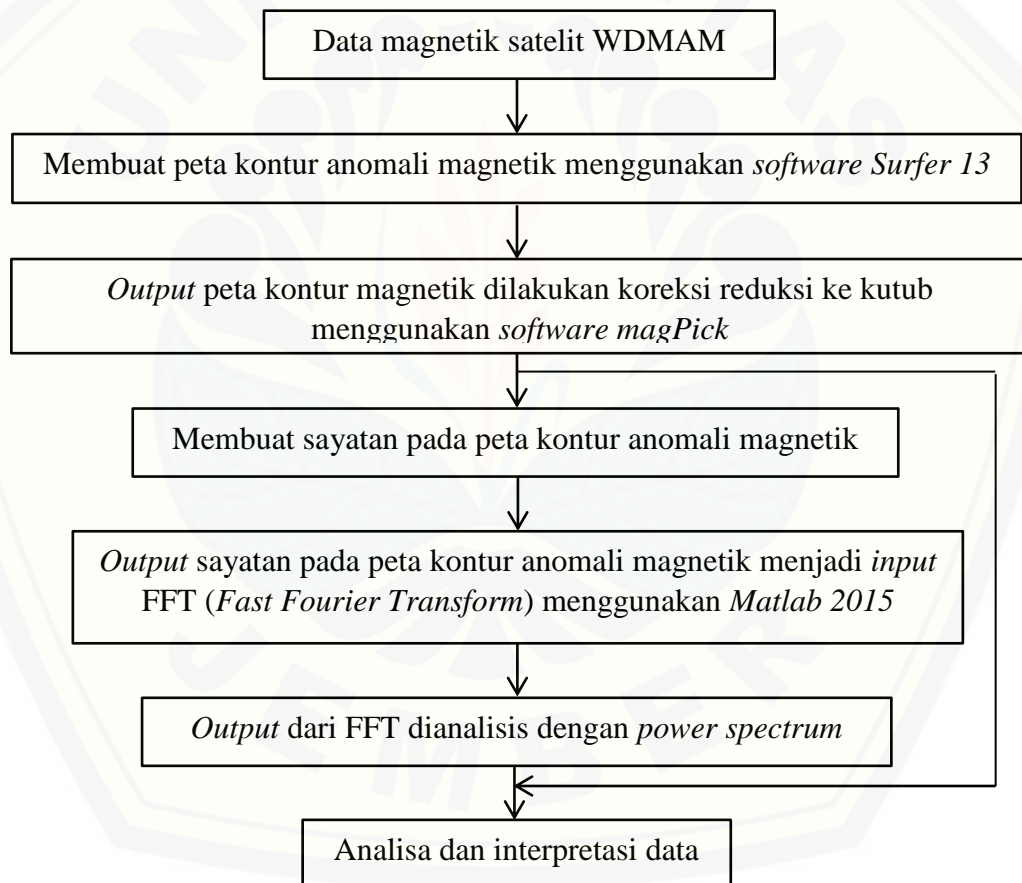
Data magnetik satelit WDMAM

Membuat peta kontur anomali magnetik menggunakan *software Surfer 13*

*Output* peta kontur magnetik dilakukan koreksi reduksi ke kutub menggunakan *software magPick*

Membuat sayatan pada peta kontur anomali magnetik

*Output* sayatan pada peta kontur anomali magnetik menjadi *input* FFT (*Fast Fourier Transform*) menggunakan *Matlab 2015*

*Output* dari FFT dianalisis dengan *power spectrum*

Analisa dan interpretasi data